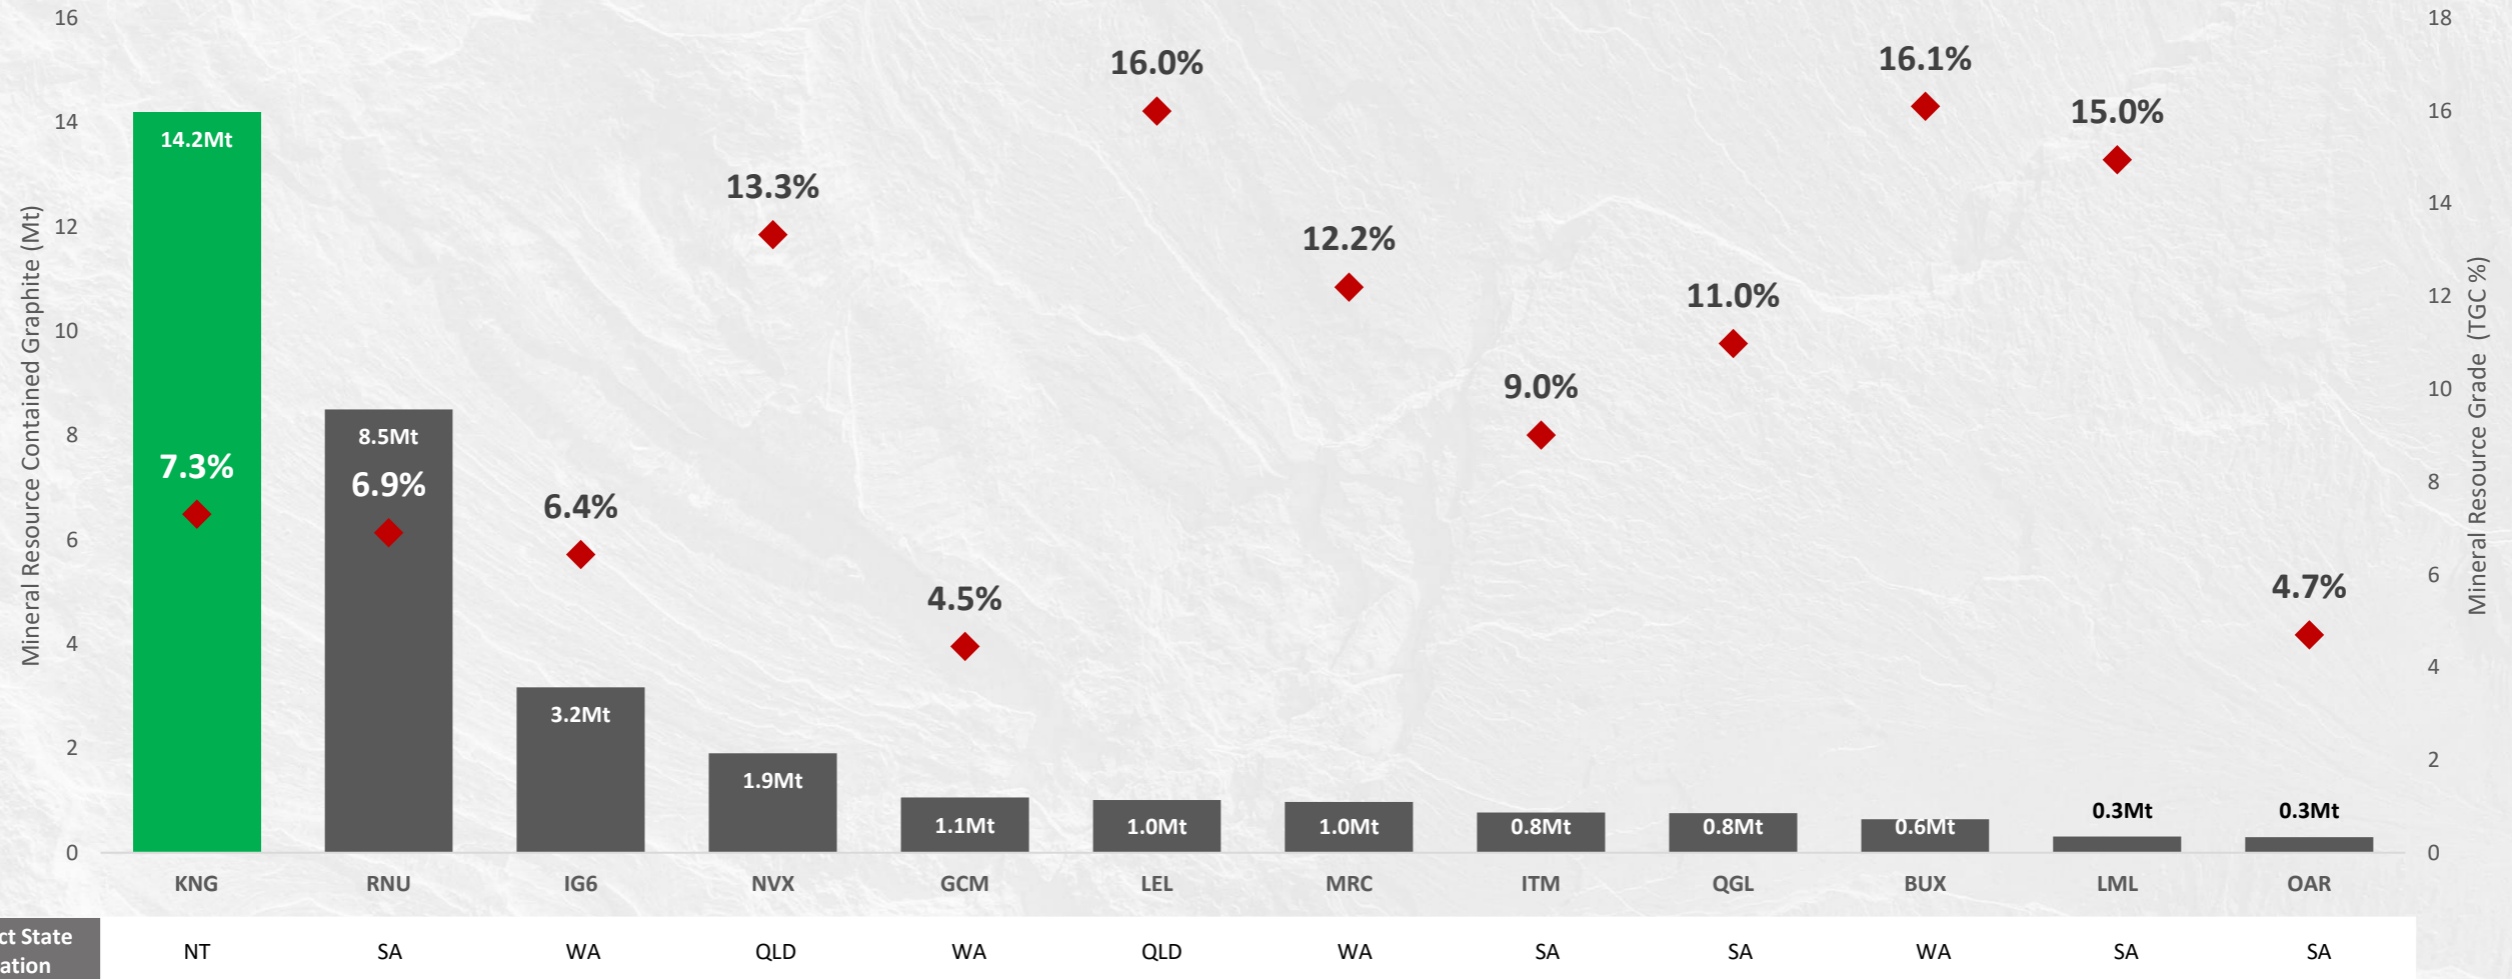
16
14
12
10
8
6
4
2
0

Mineral Resource Contained Graphite (Mt)

18
16
14
12
10
8
6
4
2
0

Mineral Resource Grade (TGC %)

| | KNG | RNU | IG6 | NVX | GCM | LEL | MRC | ITM | QGL | BUX | LML | OAR |
|---|---|---|---|---|---|---|---|---|---|---|---|---|
| Contained Graphite | 14.2Mt | 8.5Mt | 3.2Mt | 1.9Mt | 1.1Mt | 1.0Mt | 1.0Mt | 0.8Mt | 0.8Mt | 0.6Mt | 0.3Mt | 0.3Mt |
| Grade | 7.3% | 6.9% | 6.4% | 13.3% | 4.5% | 16.0% | 12.2% | 9.0% | 11.0% | 16.1% | 15.0% | 4.7% |
| ct State ation | NT | SA | WA | QLD | WA | QLD | WA | SA | SA | WA | SA | SA |